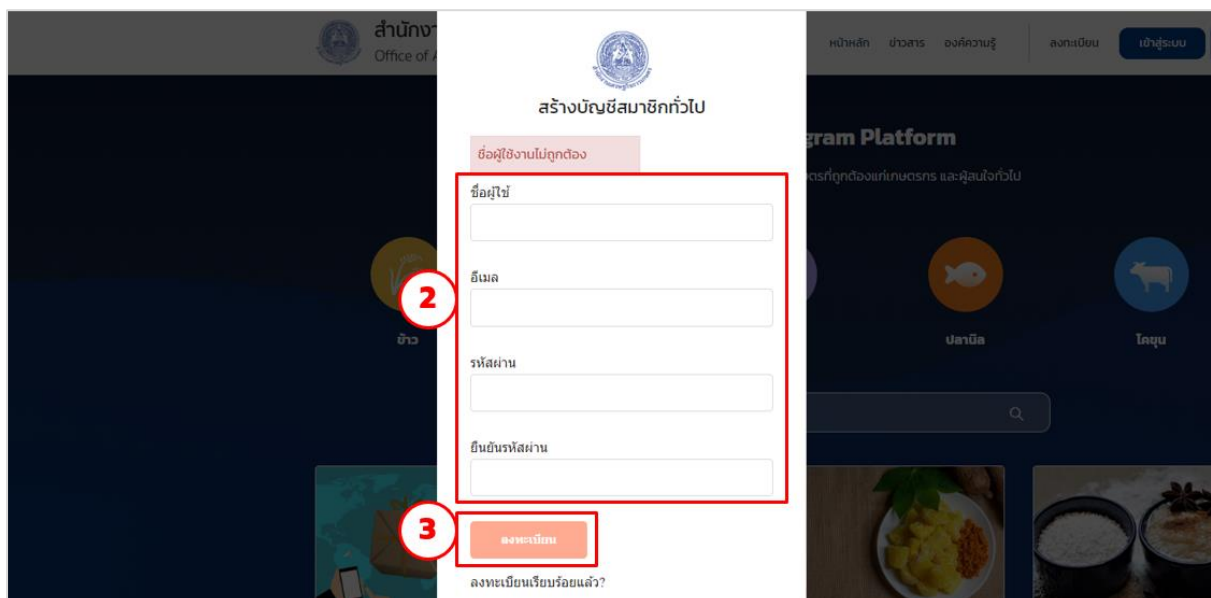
สำนักงา
Office of A

หน้าหลัก ข่าวสาร องค์ความรู้ ลงทะเบียน เข้าสู่ระบบ

สร้างบัญชีสมาชิกทั่วไป

ชื่อผู้ใช้งานไม่ถูกต้อง

gram Platform

ตรที่ถูกต้องแก่เกษตรกร และผู้สนใจทั่วไป

ชื่อผู้ใช้

2

อีเมล

ข้าว

ปลานิล

โคขุน

รหัสผ่าน

ยืนยันรหัสผ่าน

3

ลงทะเบียน

ลงทะเบียนเรียบร้อยแล้ว?